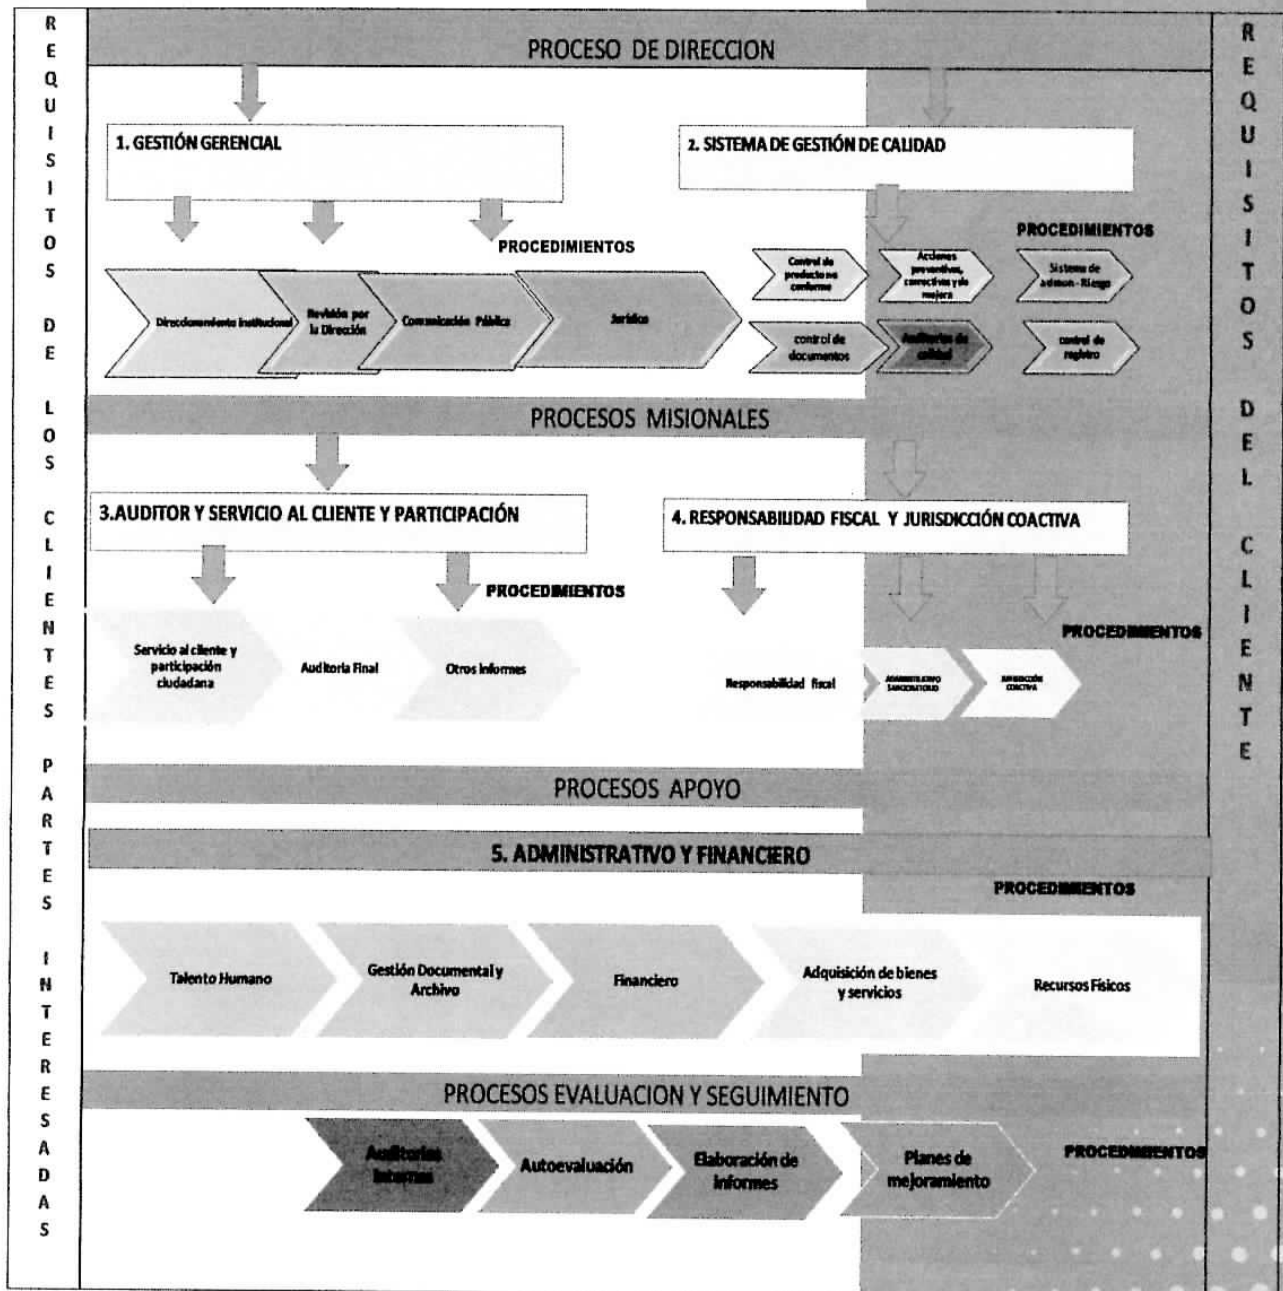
REQUISITOS DE LOS CLIENTES PARTES INTERESADAS

PROCESO DE DIRECCION

1. GESTIÓN GERENCIAL

PROCEDIMIENTOS

Direccionamiento institucional

Revisión por la Dirección

Comunicación Pública

Jurídica

2. SISTEMA DE GESTIÓN DE CALIDAD

PROCEDIMIENTOS

Control de producto no conforme

Acciones preventivas, correctivas y de mejora

Sistema de admon - Riesgo

control de documentos

Auditorías de calidad

control de registro

PROCESOS MISIONALES

3.AUDITOR Y SERVICIO AL CLIENTE Y PARTICIPACIÓN

PROCEDIMIENTOS

Servicio al cliente y participación ciudadana

Auditoria Final

Otros informes

4. RESPONSABILIDAD FISCAL Y JURISDICCIÓN COACTIVA

PROCEDIMIENTOS

Responsabilidad fiscal

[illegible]

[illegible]

PROCESOS APOYO

5. ADMINISTRATIVO Y FINANCIERO

PROCEDIMIENTOS

Talento Humano

Gestión Documental y Archivo

Financiero

Adquisición de bienes y servicios

Recursos Físicos

PROCESOS EVALUACION Y SEGUIMIENTO

Auditorías Internas

Autoevaluación

Elaboración de informes

Planes de mejoramiento

PROCEDIMIENTOS

REQUISITOS DEL CLIENTE